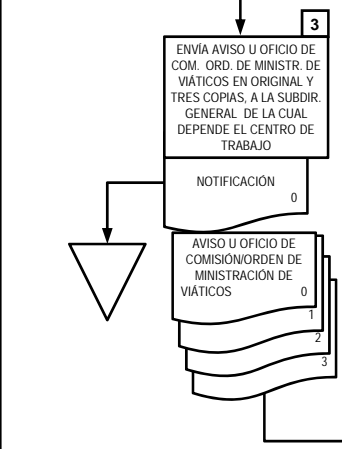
3

ENVÍA AVISO U OFICIO DE COM. ORD. DE MINISTR. DE VIÁTICOS EN ORIGINAL Y TRES COPIAS, A LA SUBDIR. GENERAL DE LA CUAL DEPENDE EL CENTRO DE TRABAJO

NOTIFICACIÓN
0

AVISO U OFICIO DE COMISIÓN/ORDEN DE MINISTRACIÓN DE VIÁTICOS 0

1

2

3